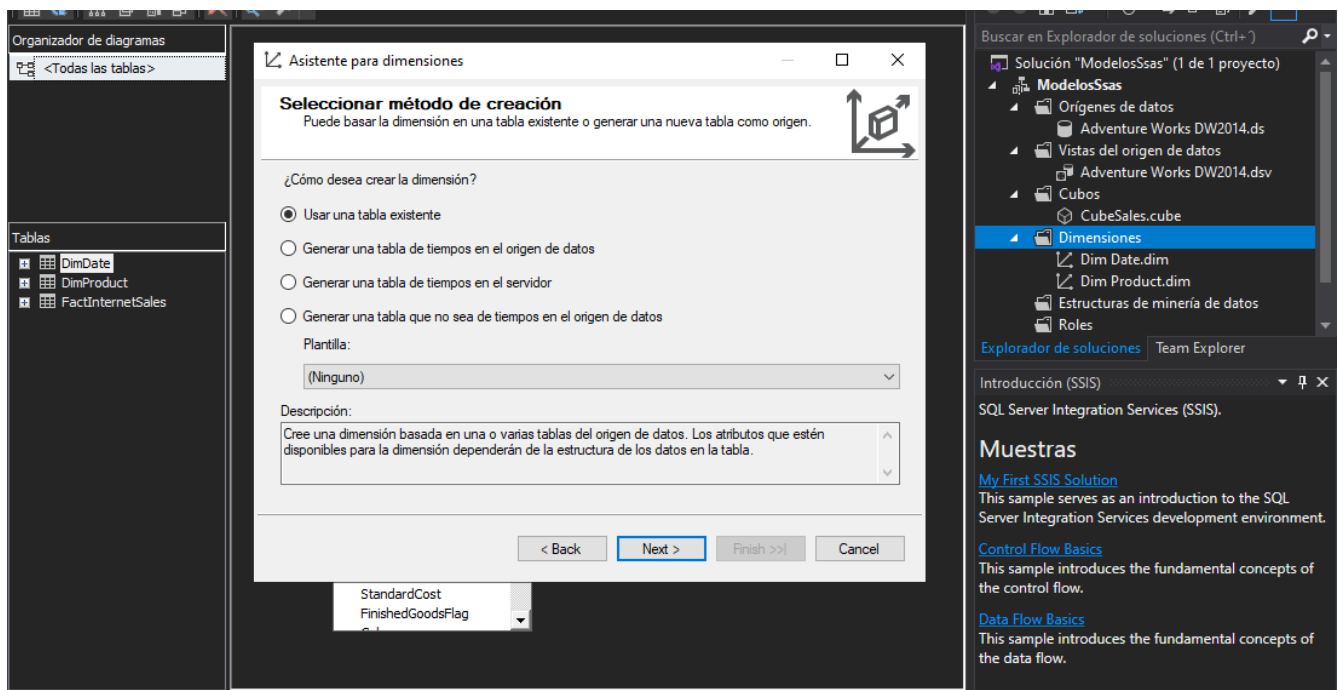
Organizador de diagramas
<Todas las tablas>

Tablas
DimDate
DimProduct
FactInternetSales

Asistente para dimensiones

Seleccionar método de creación
Puede basar la dimensión en una tabla existente o generar una nueva tabla como origen.

¿Cómo desea crear la dimensión?

Usar una tabla existente

Generar una tabla de tiempos en el origen de datos

Generar una tabla de tiempos en el servidor

Generar una tabla que no sea de tiempos en el origen de datos

Plantilla:

(Ninguno)

Descripción:

Cree una dimensión basada en una o varias tablas del origen de datos. Los atributos que estén disponibles para la dimensión dependerán de la estructura de los datos en la tabla.

< Back
Next >
Finish >>|
Cancel

StandardCost
FinishedGoodsFlag

Buscar en Explorador de soluciones (Ctrl+')
Solución "ModelosSsas" (1 de 1 proyecto)
ModelosSsas
Orígenes de datos
Adventure Works DW2014.ds
Vistas del origen de datos
Adventure Works DW2014.dsv
Cubos
CubeSales.cube
Dimensiones
Dim Date.dim
Dim Product.dim
Estructuras de minería de datos
Roles
Explorador de soluciones
Team Explorer

Introducción (SSIS)
SQL Server Integration Services (SSIS).

Muestras

My First SSIS Solution
This sample serves as an introduction to the SQL Server Integration Services development environment.

Control Flow Basics
This sample introduces the fundamental concepts of the control flow.

Data Flow Basics
This sample introduces the fundamental concepts of the data flow.